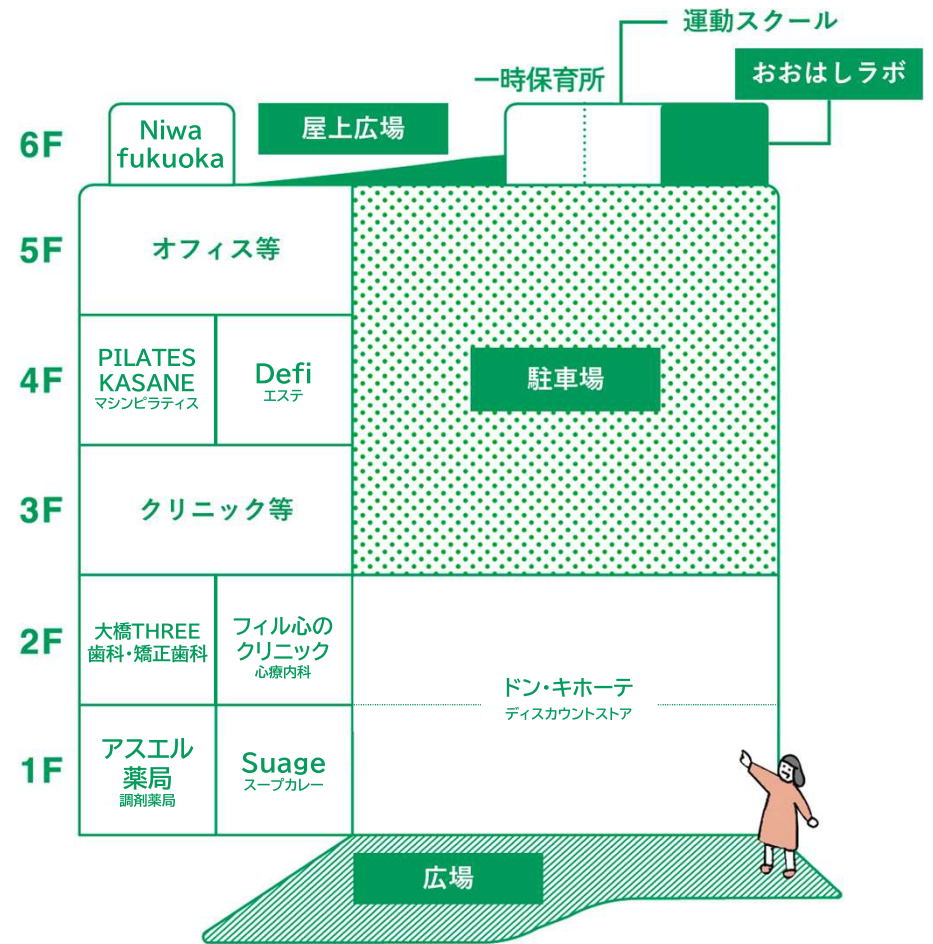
運動スクール

一時保育所

おおはしラボ

6F

Niwa fukuoka

屋上広場

5F

オフィス等

4F

PILATES KASANE
マシンピラティス

Defi
エステ

駐車場

3F

クリニック等

2F

大橋THREE
歯科・矯正歯科

フィル心の クリニック
心療内科

ドン・キホーテ
ディスカウントストア

1F

アスエル 薬局
調剤薬局

Suage
スープカレー

広場